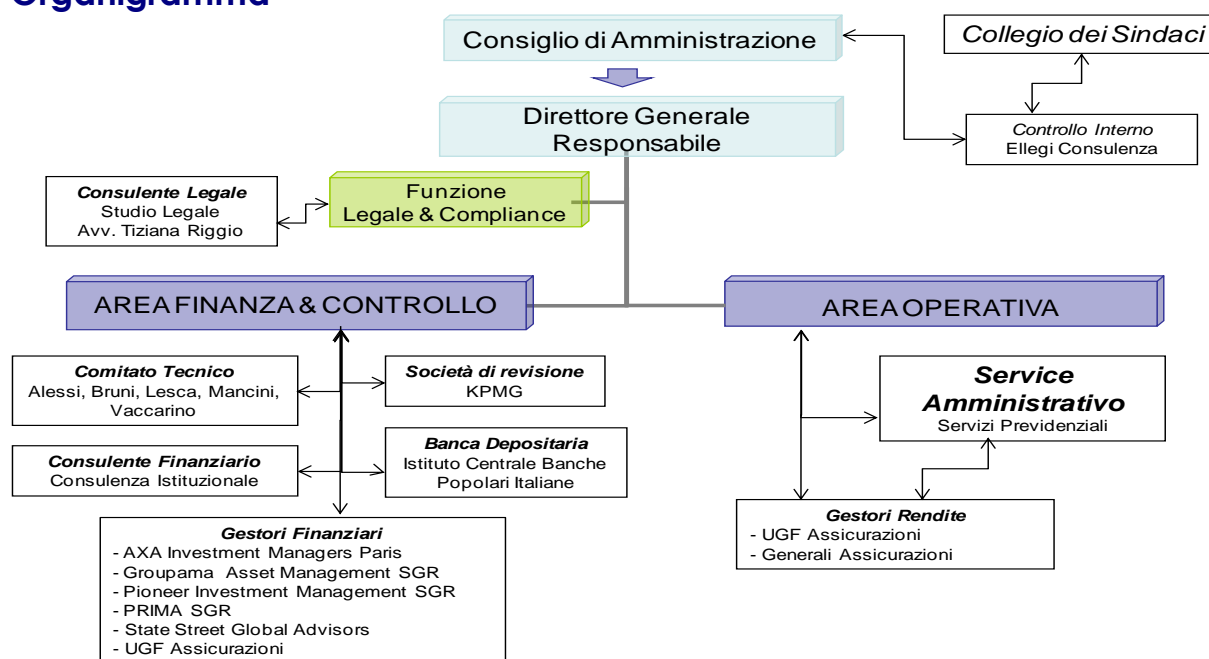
Organigramma

Consiglio di Amministrazione

Collegio dei Sindaci

Direttore Generale Responsabile

Controllo Interno
Ellegi Consulenza

Consulente Legale
Studio Legale
Avv. Tiziana Riggio

Funzione
Legale & Compliance

AREA FINANZA & CONTROLLO

AREA OPERATIVA

Comitato Tecnico
Alessi, Bruni, Lesca, Mancini, Vaccarino

Società di revisione
KPMG

Service Amministrativo
Servizi Previdenziali

Banca Depositaria
Istituto Centrale Banche Popolari Italiane

Consulente Finanziario
Consulenza Istituzionale

Gestori Rendite
- UGF Assicurazioni
- Generali Assicurazioni

Gestori Finanziari
- AXA Investment Managers Paris
- Groupama Asset Management SGR
- Pioneer Investment Management SGR
- PRIMA SGR
- State Street Global Advisors
- UGF Assicurazioni